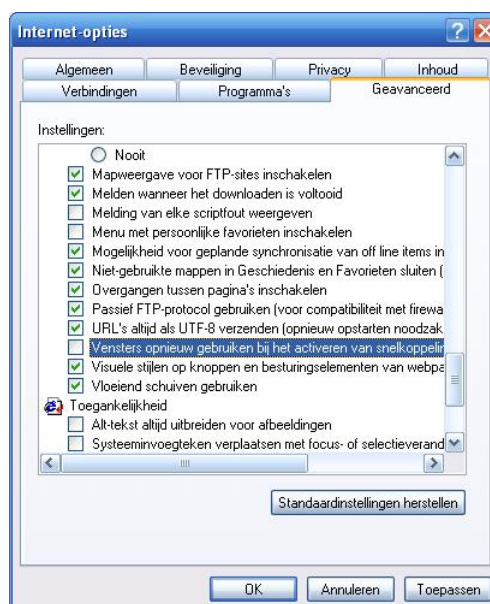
Internet-opties

Algemeen | Beveiliging | Privacy | Inhoud
Verbindingen | Programma's | Geavanceerd

Instellingen:

Nooit
Mapweergave voor FTP-sites inschakelen
Melden wanneer het downloaden is voltooid
Melding van elke scriptfout weergeven
Menu met persoonlijke favorieten inschakelen
Mogelijkheid voor geplande synchronisatie van off line items in
Niet-gebruikte mappen in Geschiedenis en Favorieten sluiten (
Overgangen tussen pagina's inschakelen
Passief FTP-protocol gebruiken (voor compatibiliteit met firewa
URL's altijd als UTF-8 verzenden (opnieuw opstarten noodzak
Vensters opnieuw gebruiken bij het activeren van snelkoppelin
Visuele stijlen op knoppen en besturingselementen van webpa
Vloeiend schuiven gebruiken
Toegankelijkheid
Alt-tekst altijd uitbreiden voor afbeeldingen
Systeeminvoegteken verplaatsen met focus- of selectieverand

Standaardinstellingen herstellen

OK | Annuleren | Toepassen